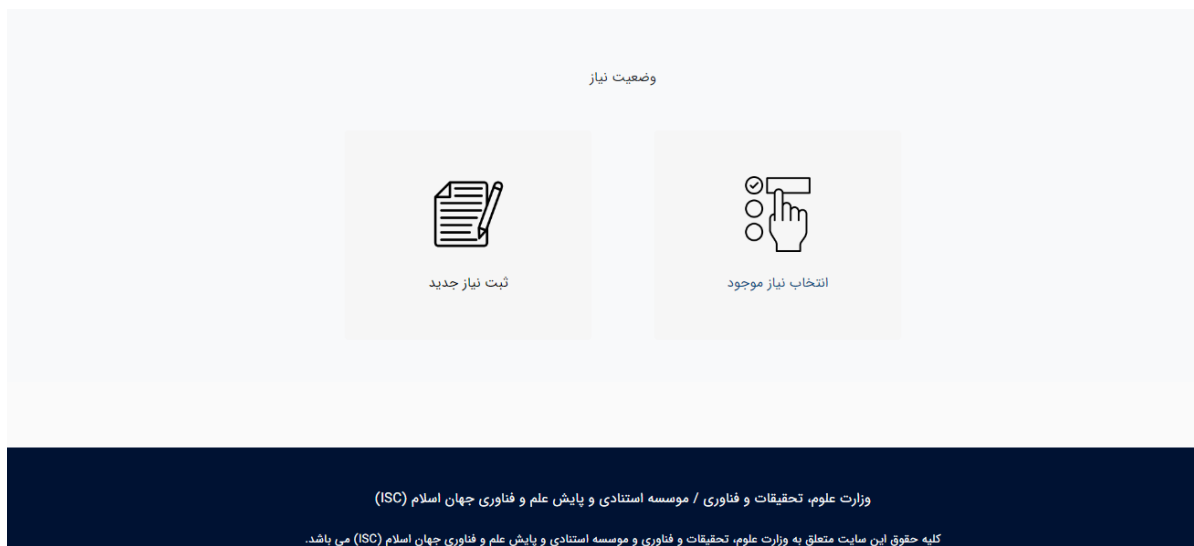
وضعیت نیاز

انتخاب نیاز موجود

ثبت نیاز جدید

وزارت علوم، تحقیقات و فناوری / موسسه استنادی و پایش علم و فناوری جهان اسلام (ISC)

کلیه حقوق این سایت متعلق به وزارت علوم، تحقیقات و فناوری و موسسه استنادی و پایش علم و فناوری جهان اسلام (ISC) می باشد.